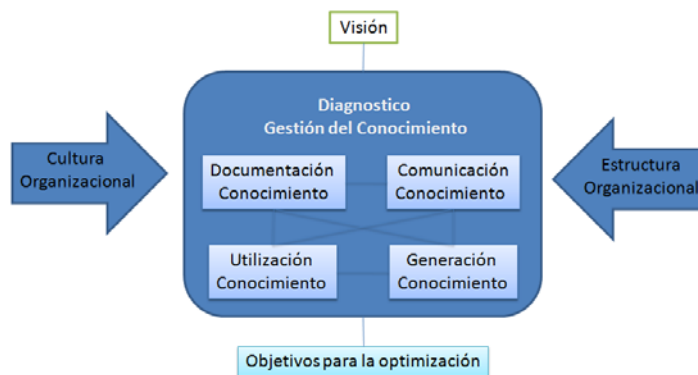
Visión

Cultura Organizacional

Diagnostico
Gestión del Conocimiento

Documentación Conocimiento

Comunicación Conocimiento

Utilización Conocimiento

Generación Conocimiento

Estructura Organizacional

Objetivos para la optimización